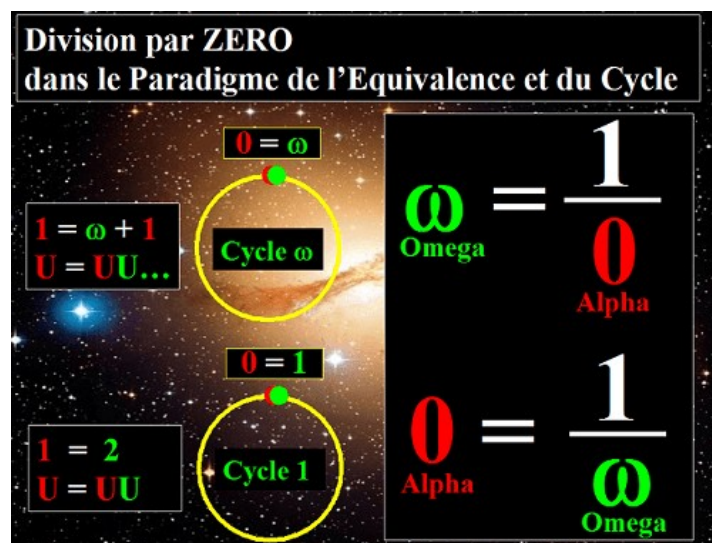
Division par ZERO
dans le Paradigme de l'Equivalence et du Cycle

$0 = \omega$

$1 = \omega + 1$
U = UU…

Cycle ω

$\omega = \frac{1}{0}$
Omega
Alpha

$0 = 1$

$1 = 2$
U = UU

Cycle 1

$0 = \frac{1}{\omega}$
Alpha
Omega